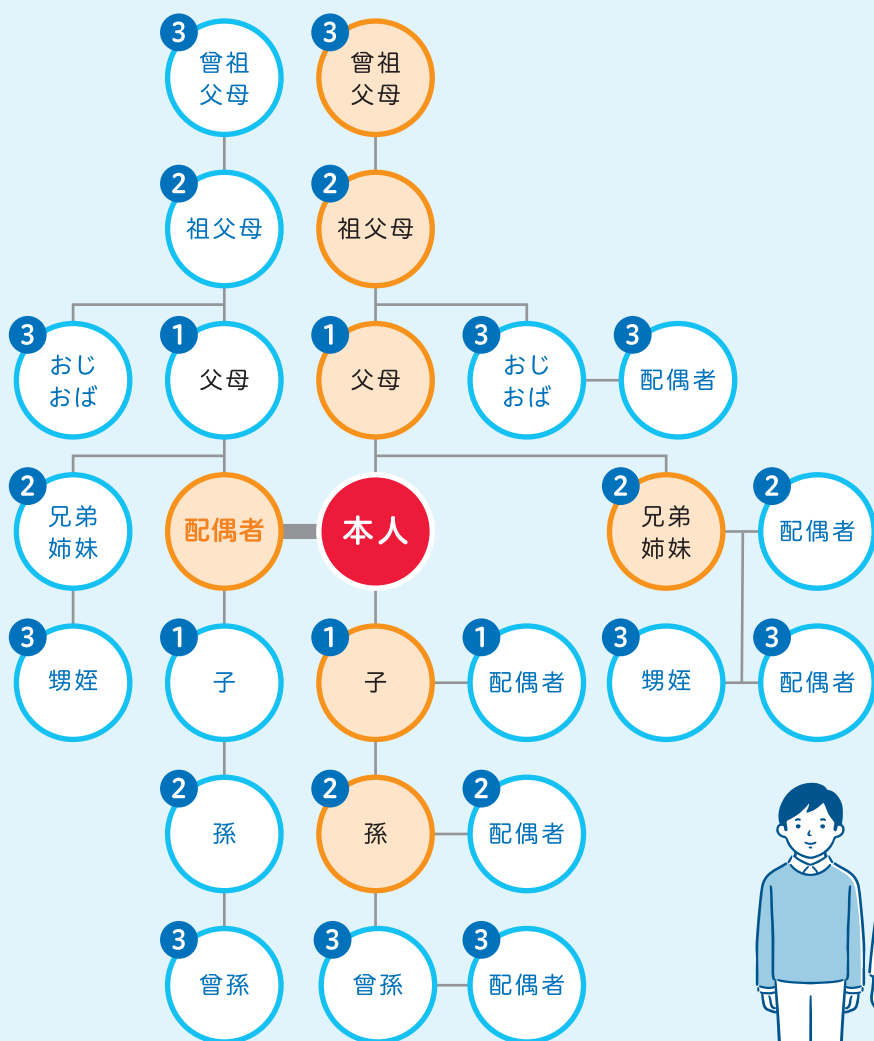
3 曾祖父母
3 曾祖父母

2 祖父母
2 祖父母

3 おじおば
1 父母
1 父母
3 おじおば
3 配偶者

2 兄弟姉妹
配偶者
本人
2 兄弟姉妹
2 配偶者

3 甥姪
1 子
1 子
1 配偶者
3 甥姪
3 配偶者

2 孫
2 孫
2 配偶者

3 曾孫
3 曾孫
3 配偶者